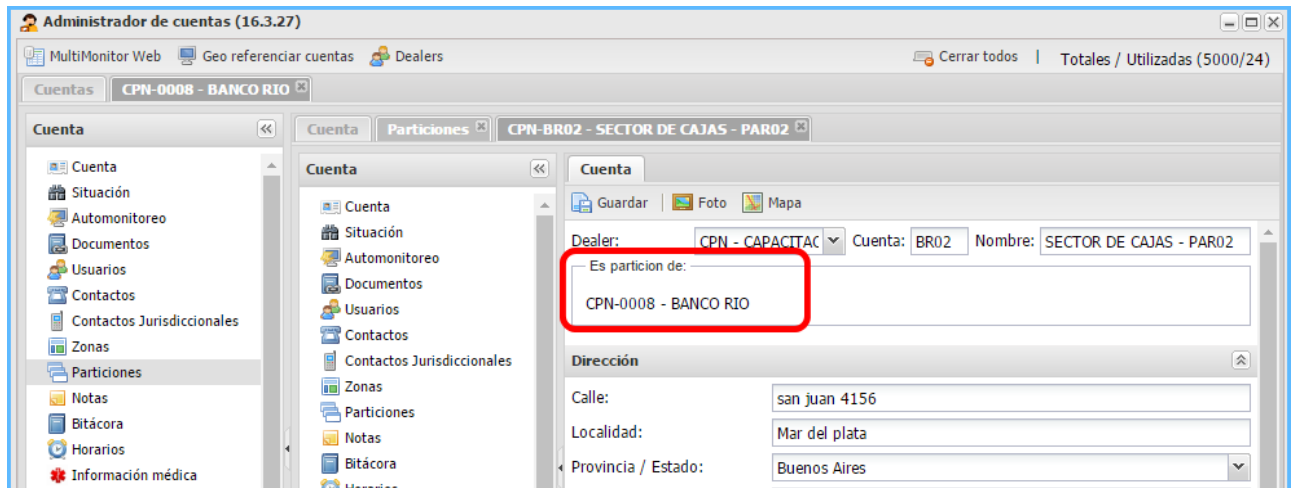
Administrador de cuentas (16.3.27)

MultiMonitor Web | Geo referenciar cuentas | Dealers | Cerrar todos | Totales / Utilizadas (5000/24)

Cuentas | CPN-0008 - BANCO RIO

Cuenta

Cuenta
Situación
Automonitoreo
Documentos
Usuarios
Contactos
Contactos Jurisdiccionales
Zonas
Particiones
Notas
Bitácora
Horarios
Información médica

Cuenta | Particiones | CPN-BR02 - SECTOR DE CAJAS - PAR02

Cuenta

Cuenta
Situación
Automonitoreo
Documentos
Usuarios
Contactos
Contactos Jurisdiccionales
Zonas
Particiones
Notas
Bitácora
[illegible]

Cuenta

Guardar | Foto | Mapa

Dealer: CPN - CAPACITAC | Cuenta: BR02 | Nombre: SECTOR DE CAJAS - PAR02

Es particion de:
CPN-0008 - BANCO RIO

Dirección

Calle: san juan 4156
Localidad: Mar del plata
Provincia / Estado: Buenos Aires